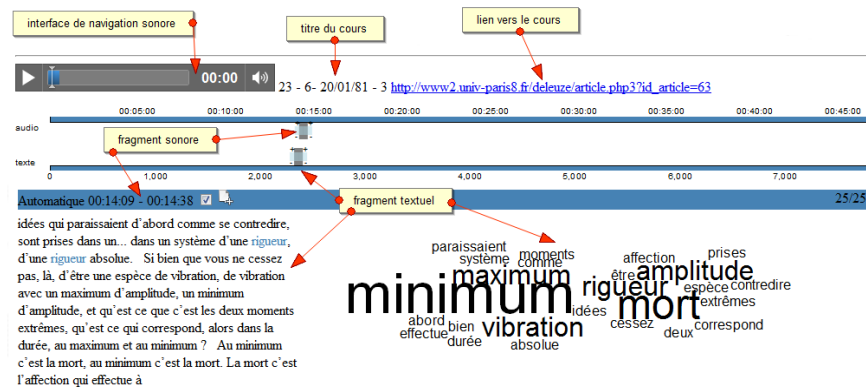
interface de navigation sonore

titre du cours

lien vers le cours

00:00

23 - 6- 20/01/81 - 3 http://www2.univ-paris8.fr/deleuze/article.php3?id_article=63

00:05:00 00:10:00 00:15:00 00:20:00 00:25:00 00:30:00 00:35:00 00:40:00 00:45:00

audio

fragment sonore

texte

0 1,000 2,000 3,000 4,000 5,000 6,000 7,000

Automatique 00:14:09 - 00:14:38

fragment textuel

25/25

idées qui paraissaient d'abord comme se contredire, sont prises dans un... dans un système d'une rigueur, d'une rigueur absolue. Si bien que vous ne cessez pas, là, d'être une espèce de vibration, de vibration avec un maximum d'amplitude, un minimum d'amplitude, et qu'est ce que c'est les deux moments extrêmes, qu'est ce qui correspond, alors dans la durée, au maximum et au minimum ? Au minimum c'est la mort, au minimum c'est la mort. La mort c'est l'affection qui effectue à

paraissaient système moments comme maximum minimum rigueur être affection amplitude prises espèce contredire mort extrêmes idées abord bien effectue vibration durée absolue cessez deux correspond